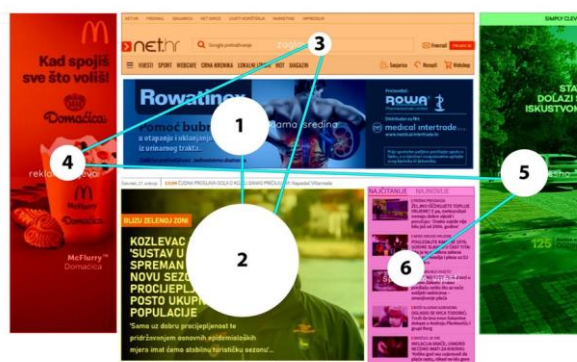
Kad spojiš sve što voliš!

Domaćica

reklama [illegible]

McFlurry™ Domaćica

net.hr

3

1

Rowatinex

pomoć bubre

e stvaranja i uklanjanja

iz urinarnog trakta

ROWA

medical intertrade

4

5

2

6

BLIZU ZELENOJ ZONI

KOZLEVAC 'SUSTAV U SPREMAN NOVU SEZO PROCIJEPL POSTO UKUPI POPULACIJE

'Samo uz dobru procijepljenost te pridržavanjem osnovnih epidemioloških mjera imat ćemo stabilnu turističku sezonu'...

NAJČITANIJE NAJNOVIJE

SIMPLY CLEAN

STA DOLAZI I ISKUSTVOM

125